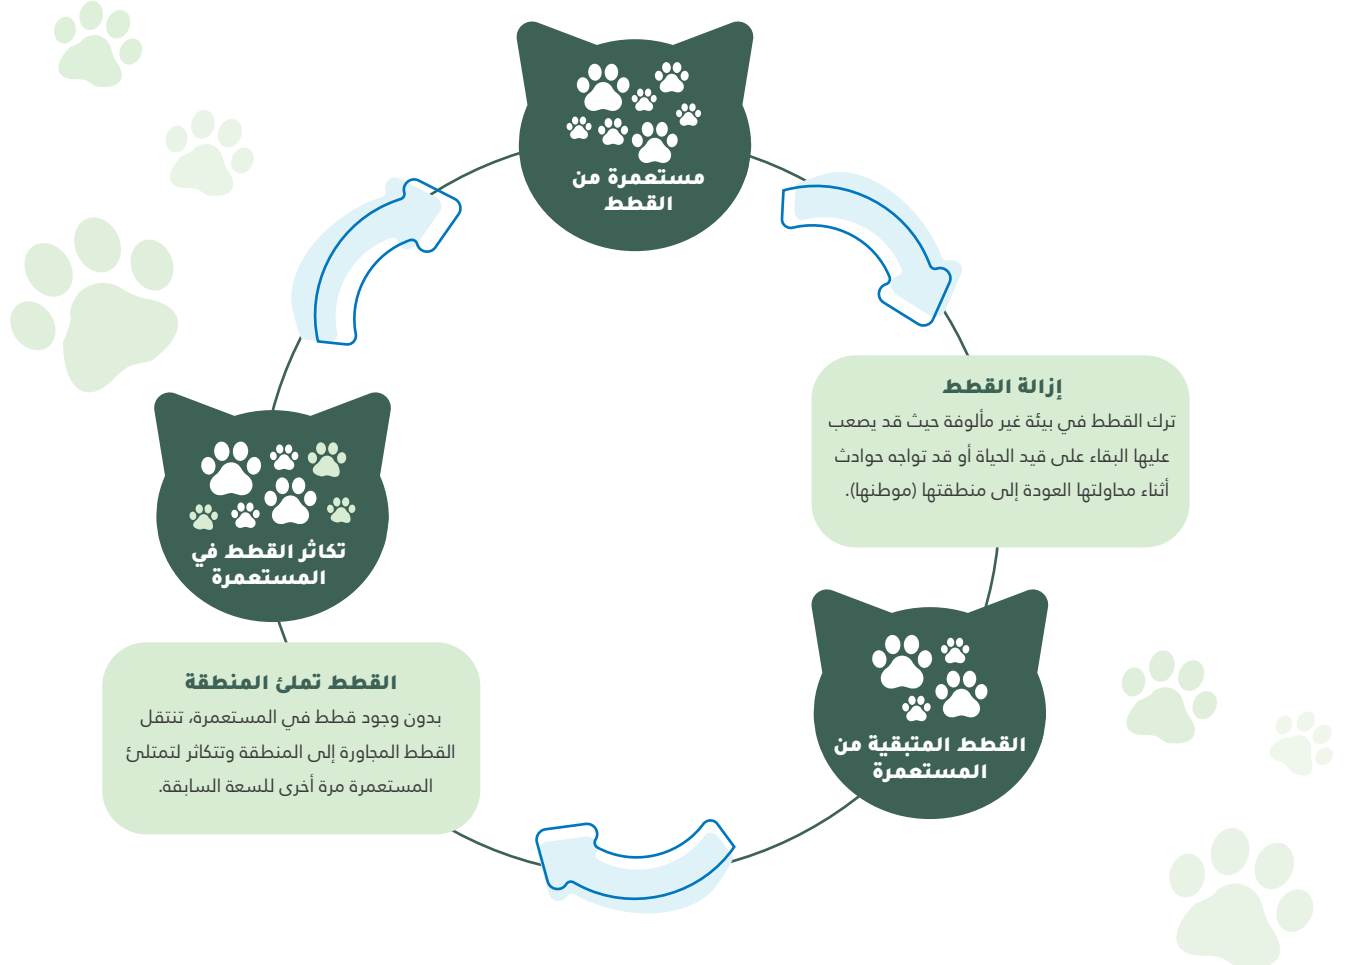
مستعمرة من القطط

إزالة القطط

ترك القطط في بيئة غير مألوفة حيث قد يصعب عليها البقاء على قيد الحياة أو قد تواجه حوادث أثناء محاولتها العودة إلى منطقتها (موطنها).

القطط المتبقية من المستعمرة

القطط تملئ المنطقة

بدون وجود قطط في المستعمرة، تنتقل القطط المجاورة إلى المنطقة وتتكاثر لتمتلئ المستعمرة مرة أخرى للسعة السابقة.

تكاثر القطط في المستعمرة